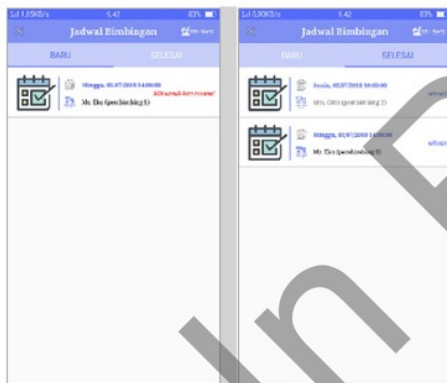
1,05KB/s 6.42 83%

Jadwal Bimbingan

BARU

SELESAI

Minggu, 01/07/2018 14:00:00

BDI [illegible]

Mr. Eko (pembimbing 1)

1,30KB/s 6.42 83%

Jadwal Bimbingan

BARU

SELESAI

Senin, 02/07/2018 10:00:00

Mrs. Citra (pembimbing 2)

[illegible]

Minggu, 01/07/2018 14:00:00

Mr. Eko (pembimbing 1)

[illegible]